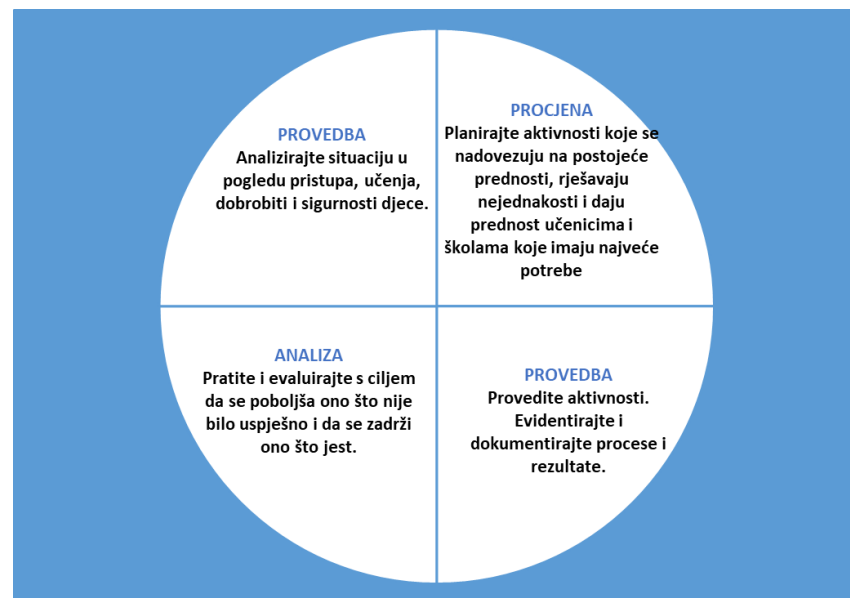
PROVEDBA
Analizirajte situaciju u pogledu pristupa, učenja, dobrobiti i sigurnosti djece.

PROCJENA
Planirajte aktivnosti koje se nadovezuju na postojeće prednosti, rješavaju nejednakosti i daju prednost učenicima i školama koje imaju najveće potrebe

ANALIZA
Pratite i evaluirajte s ciljem da se poboljša ono što nije bilo uspješno i da se zadrži ono što jest.

PROVEDBA
Provedite aktivnosti. Evidentirajte i dokumentirajte procese i rezultate.